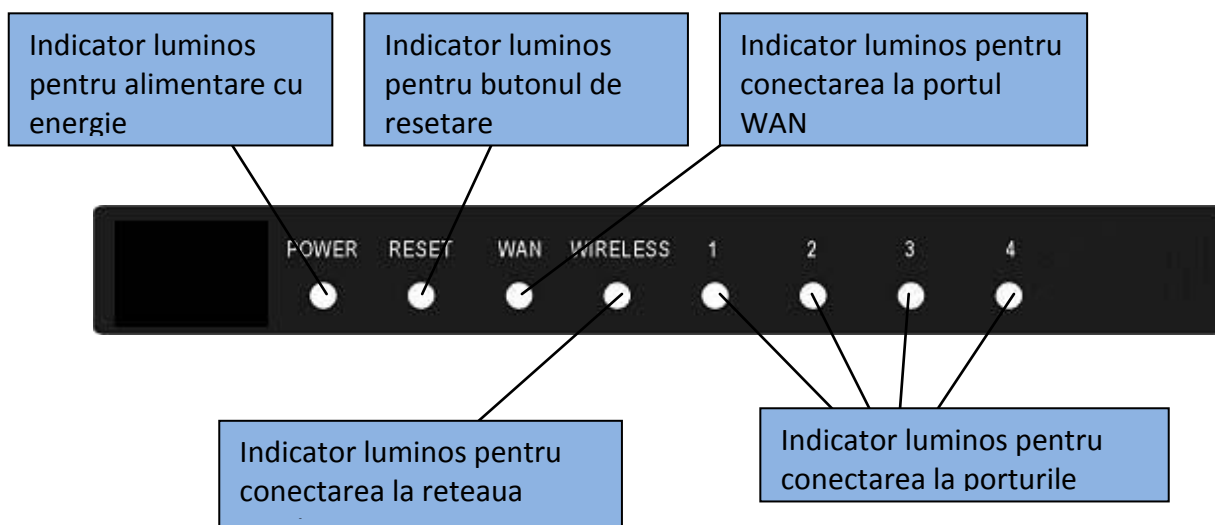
Indicator luminos pentru alimentare cu energie

Indicator luminos pentru butonul de resetare

Indicator luminos pentru conectarea la portul WAN

POWER RESET WAN WIRELESS 1 2 3 4

Indicator luminos pentru conectarea la reteaua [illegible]

Indicator luminos pentru conectarea la porturile